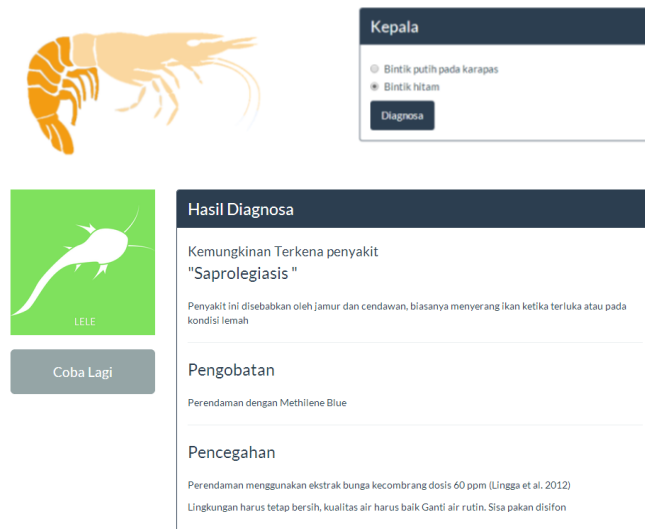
Kepala

Bintik putih pada karapas

Bintik hitam

Diagnosa

LELE

Coba Lagi

Hasil Diagnosa

Kemungkinan Terkena penyakit

"Saprolegiasis "

Penyakit ini disebabkan oleh jamur dan cendawan, biasanya menyerang ikan ketika terluka atau pada kondisi lemah

Pengobatan

Perendaman dengan Methilene Blue

Pencegahan

Perendaman menggunakan ekstrak bunga kecombrang dosis 60 ppm (Lingga et al. 2012)

Lingkungan harus tetap bersih, kualitas air harus baik Ganti air rutin. Sisa pakan disifon